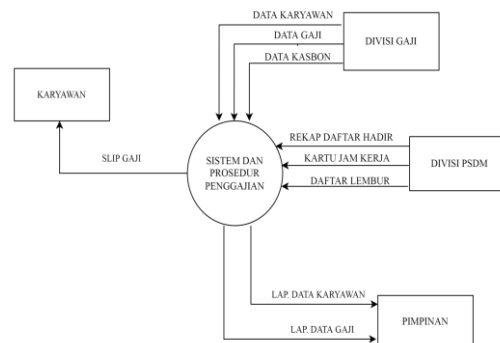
DATA KARYAWAN

DATA GAJI

DATA KASBON

DIVISI GAJI

KARYAWAN

SLIP GAJI

SISTEM DAN PROSEDUR PENGGAJIAN

REKAP DAFTAR HADIR

KARTU JAM KERJA

DAFTAR LEMBUR

DIVISI PSDM

LAP. DATA KARYAWAN

LAP. DATA GAJI

PIMPINAN